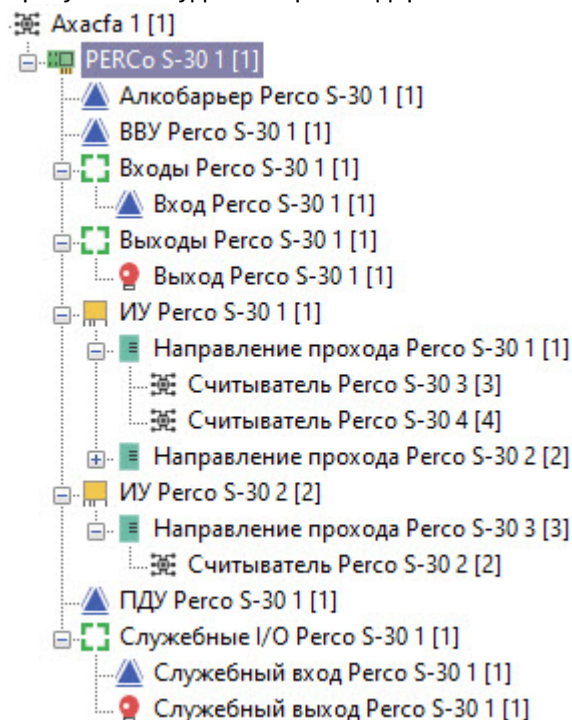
Axacfa 1 [1]
PERCo S-30 1 [1]
Алкобарьер Perco S-30 1 [1]
ВВУ Perco S-30 1 [1]
Входы Perco S-30 1 [1]
Вход Perco S-30 1 [1]
Выходы Perco S-30 1 [1]
Выход Perco S-30 1 [1]
ИУ Perco S-30 1 [1]
Направление прохода Perco S-30 1 [1]
Считыватель Perco S-30 3 [3]
Считыватель Perco S-30 4 [4]
Направление прохода Perco S-30 2 [2]
ИУ Perco S-30 2 [2]
Направление прохода Perco S-30 3 [3]
Считыватель Perco S-30 2 [2]
ПДУ Perco S-30 1 [1]
Служебные I/O Perco S-30 1 [1]
Служебный вход Perco S-30 1 [1]
Служебный выход Perco S-30 1 [1]